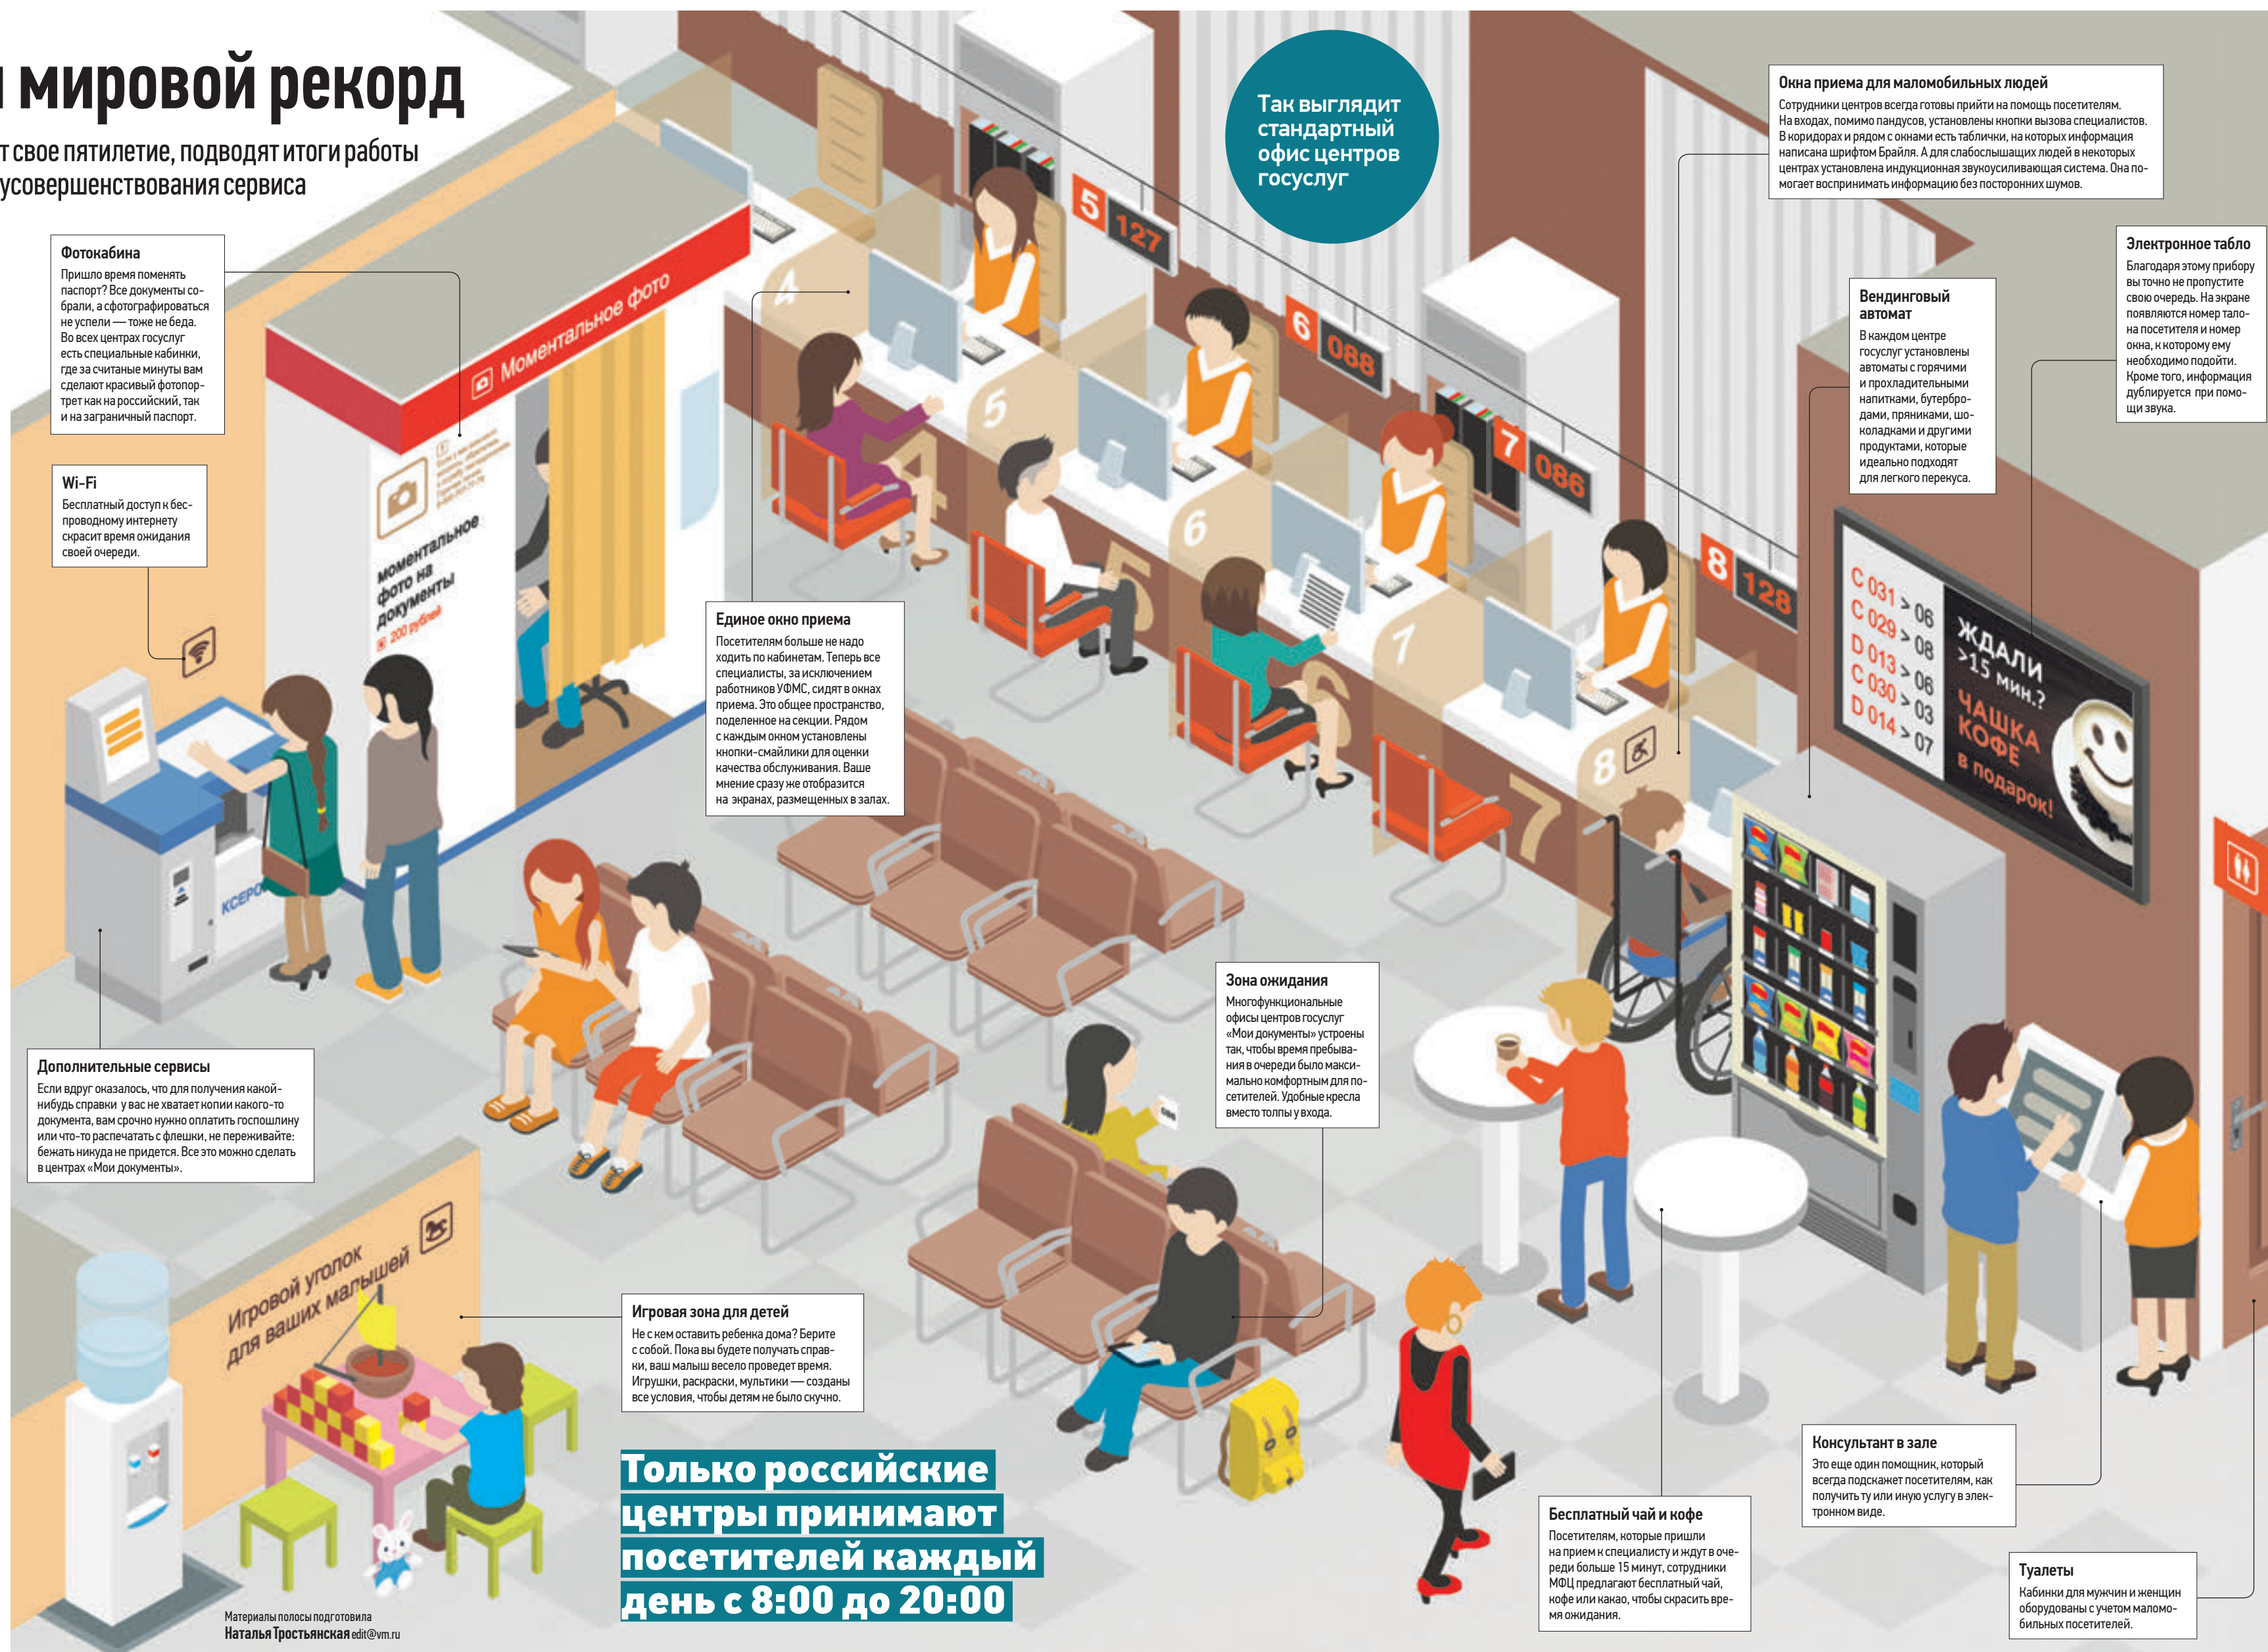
і мировой рекорд

т свое пятилетие, подводят итоги работы
усовершенствования сервиса

Так выглядит стандартный офис центров госуслуг

Фотокабина
Пришло время поменять паспорт? Все документы собрали, а сфотографироваться не успели — тоже не беда. Во всех центрах госуслуг есть специальные кабинки, где за считаные минуты вам сделают красивый фотопортрет как на российский, так и на заграничный паспорт.

Wi-Fi
Бесплатный доступ к беспроводному интернету скрасит время ожидания своей очереди.

Моментальное фото

Моментальное фото на документы
200 рублей

Единое окно приема
Посетителям больше не надо ходить по кабинетам. Теперь все специалисты, за исключением работников УФМС, сидят в окнах приема. Это общее пространство, поделенное на секции. Рядом с каждым окном установлены кнопки-смайлики для оценки качества обслуживания. Ваше мнение сразу же отобразится на экранах, размещенных в залах.

Окна приема для маломобильных людей
Сотрудники центров всегда готовы прийти на помощь посетителям. На входах, помимо пандусов, установлены кнопки вызова специалистов. В коридорах и рядом с окнами есть таблички, на которых информация написана шрифтом Брайля. А для слабослышащих людей в некоторых центрах установлена индукционная звукоусиливающая система. Она помогает воспринимать информацию без посторонних шумов.

Электронное табло
Благодаря этому прибору вы точно не пропустите свою очередь. На экране появляются номер талона посетителя и номер окна, к которому ему необходимо подойти. Кроме того, информация дублируется при помощи звука.

Вендинговый автомат
В каждом центре госуслуг установлены автоматы с горячими и прохладительными напитками, бутербродами, пряниками, шоколадками и другими продуктами, которые идеально подходят для легкого перекуса.

5 127
6 088
7 086
8 128

C 031 > 06
C 029 > 08
D 013 > 06
C 030 > 03
D 014 > 07

ЖДАЛИ >15 МИН.?
ЧАШКА КОФЕ в подарок!

КСЕРОКС

Дополнительные сервисы
Если вдруг оказалось, что для получения какой-нибудь справки у вас не хватает копии какого-то документа, вам срочно нужно оплатить госпошлину или что-то распечатать с флешки, не переживайте: бежать никуда не придется. Все это можно сделать в центрах «Мои документы».

Зона ожидания
Многофункциональные офисы центров госуслуг «Мои документы» устроены так, чтобы время пребывания в очереди было максимально комфортным для посетителей. Удобные кресла вместо толпы у входа.

Игровой уголок для ваших малышей

Игровая зона для детей
Не с кем оставить ребенка дома? Берите с собой. Пока вы будете получать справки, ваш малыш весело проведет время. Игрушки, раскраски, мультики — созданы все условия, чтобы детям не было скучно.

Только российские центры принимают посетителей каждый день с 8:00 до 20:00

Бесплатный чай и кофе
Посетителям, которые пришли на прием к специалисту и ждут в очереди больше 15 минут, сотрудники МФЦ предлагают бесплатный чай, кофе или какао, чтобы скрасить время ожидания.

Консультант в зале
Это еще один помощник, который всегда подскажет посетителям, как получить ту или иную услугу в электронном виде.

Туалеты
Кабинки для мужчин и женщин оборудованы с учетом маломобильных посетителей.

Материалы полосы подготовила
Наталья Тростьянская edit@vm.ru